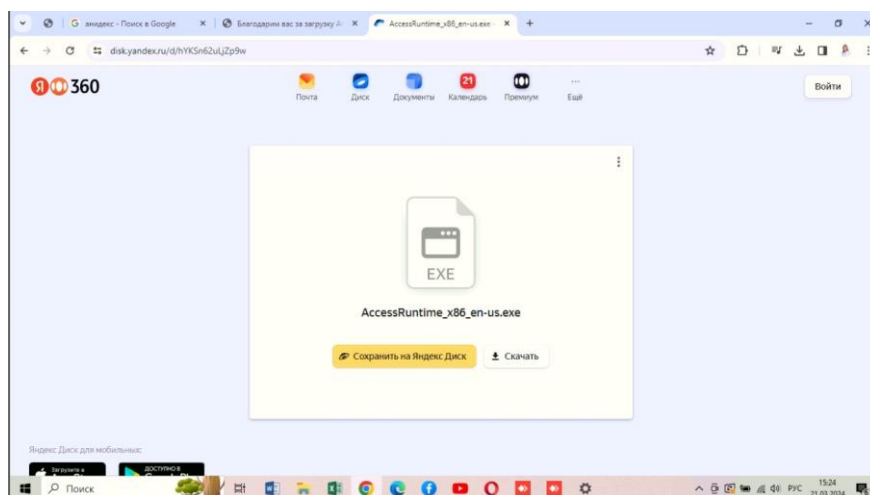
G яндекс - Поиск в Google
Благодарим вас за загрузку А
AccessRuntime_x86_en-us.exe
disk.yandex.ru/d/hYKSn62uLjZp9w
Я 360
Почта
Диск
Документы
21
Календарь
Премиум
Ещё
Войти
EXE
AccessRuntime_x86_en-us.exe
Сохранить на Яндекс Диск
Скачать
Яндекс Диск для мобильных
Загрузите в
ДОСТУПНО В
Поиск
РУС
15:24
21.03.2024